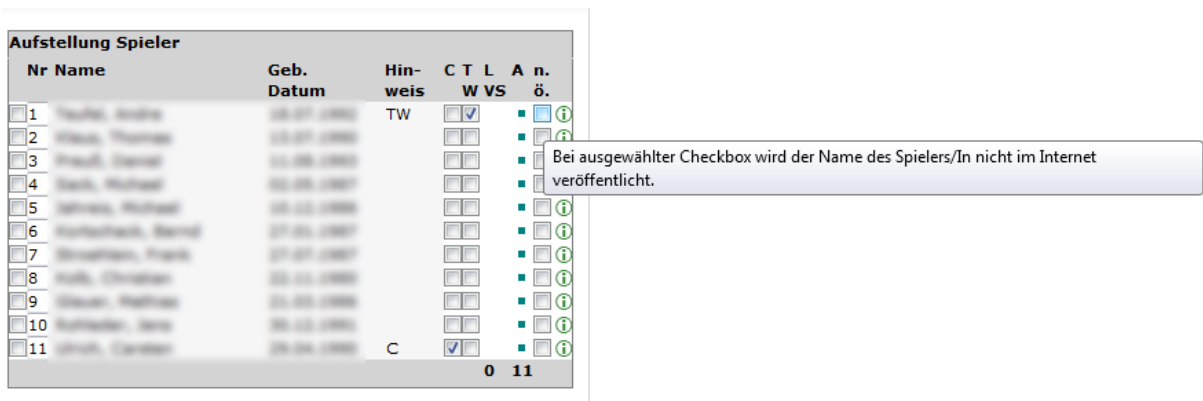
Aufstellung Spieler

| Nr | Name | Geb. Datum | Hinweis | C | TW | L VS | A | n. ö. |
|---|---|---|---|---|---|---|---|---|
| 1 | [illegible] | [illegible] | TW | | | | | |
| 2 | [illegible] | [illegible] | | | | | | |
| 3 | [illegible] | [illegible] | | | | | | |
| 4 | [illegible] | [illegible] | | | | | | |
| 5 | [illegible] | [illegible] | | | | | | |
| 6 | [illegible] | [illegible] | | | | | | |
| 7 | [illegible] | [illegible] | | | | | | |
| 8 | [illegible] | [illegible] | | | | | | |
| 9 | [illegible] | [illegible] | | | | | | |
| 10 | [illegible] | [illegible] | | | | | | |
| 11 | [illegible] | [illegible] | C | | | | | |
| | | | | | | 0 | 11 | |

Bei ausgewählter Checkbox wird der Name des Spielers/In nicht im Internet veröffentlicht.